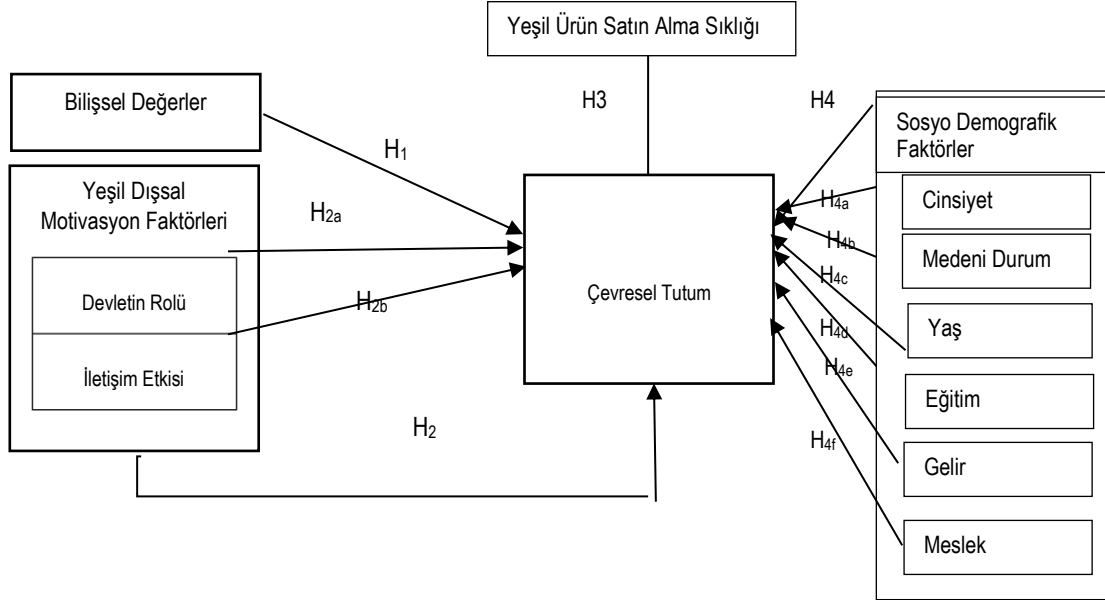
Yeşil Ürün Satın Alma Sıklığı

Bilişsel Değerler

H3

H4

Sosyo Demografik Faktörler

$H_1$

Yeşil Dışsal Motivasyon Faktörleri

$H_{2a}$

$H_{4a}$

Cinsiyet

$H_{4b}$

Medeni Durum

Devletin Rolü

$H_{2b}$

Çevresel Tutum

$H_{4c}$

Yaş

$H_{4d}$

$H_{4e}$

İletişim Etkisi

Eğitim

$H_2$

$H_{4f}$

Gelir

Meslek